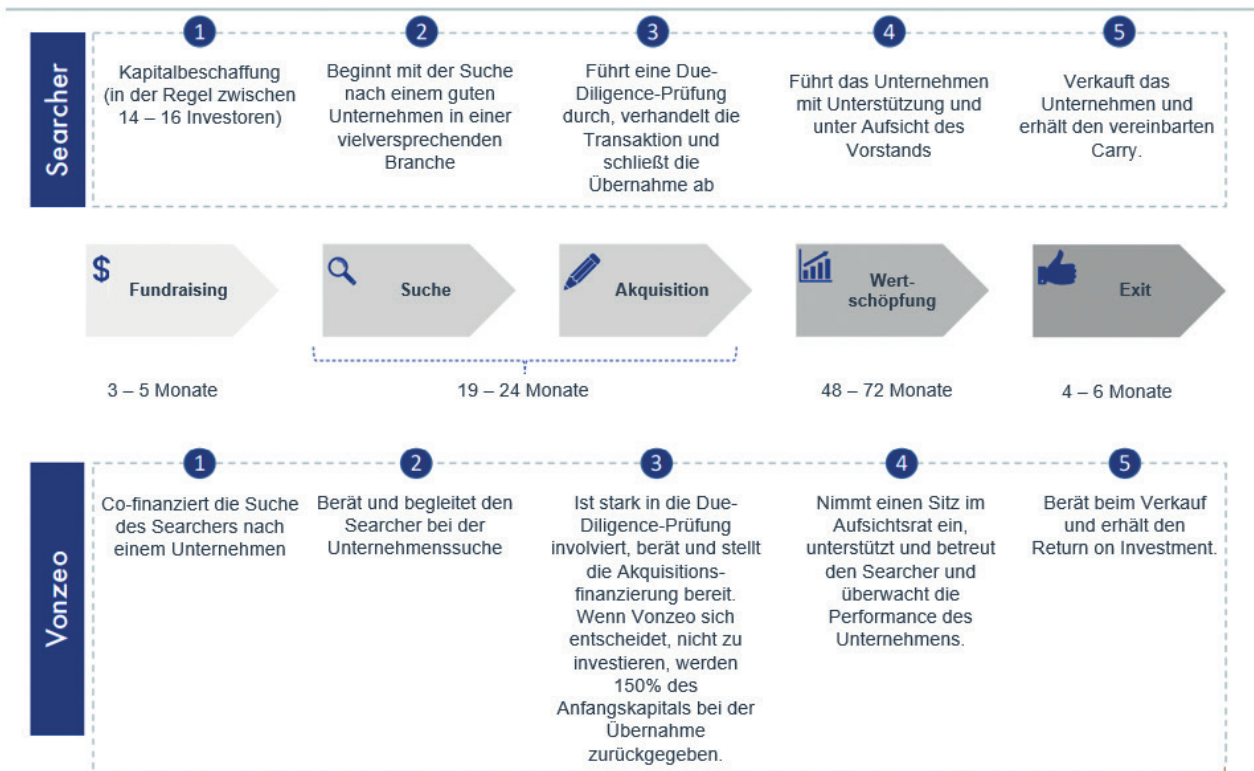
Searcher

1
Kapitalbeschaffung (in der Regel zwischen 14 – 16 Investoren)

2
Beginnt mit der Suche nach einem guten Unternehmen in einer vielversprechenden Branche

3
Führt eine Due-Diligence-Prüfung durch, verhandelt die Transaktion und schließt die Übernahme ab

4
Führt das Unternehmen mit Unterstützung und unter Aufsicht des Vorstands

5
Verkauft das Unternehmen und erhält den vereinbarten Carry.

$ Fundraising

Suche

Akquisition

Wertschöpfung

Exit

3 – 5 Monate

19 – 24 Monate

48 – 72 Monate

4 – 6 Monate

Vonzeo

1
Co-finanziert die Suche des Searchers nach einem Unternehmen

2
Berät und begleitet den Searcher bei der Unternehmenssuche

3
Ist stark in die Due-Diligence-Prüfung involviert, berät und stellt die Akquisitionsfinanzierung bereit. Wenn Vonzeo sich entscheidet, nicht zu investieren, werden 150% des Anfangskapitals bei der Übernahme zurückgegeben.

4
Nimmt einen Sitz im Aufsichtsrat ein, unterstützt und betreut den Searcher und überwacht die Performance des Unternehmens.

5
Berät beim Verkauf und erhält den Return on Investment.